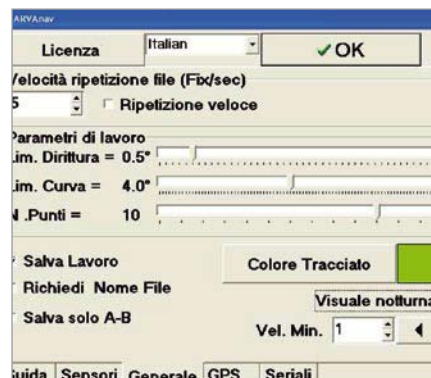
ARVAnav

Licenza
Italian
✓OK

Velocità ripetizione file (Fix/sec)
5
Ripetizione veloce

Parametri di lavoro
Lim. Dirittura = 0.5°
Lim. Curva = 4.0°
N .Punti = 10

Salva Lavoro
Richiedi Nome File
Salva solo A-B

Colore Tracciato
Visuale notturna
Vel. Min. 1

Guida Sensori Generale GPS Seriali